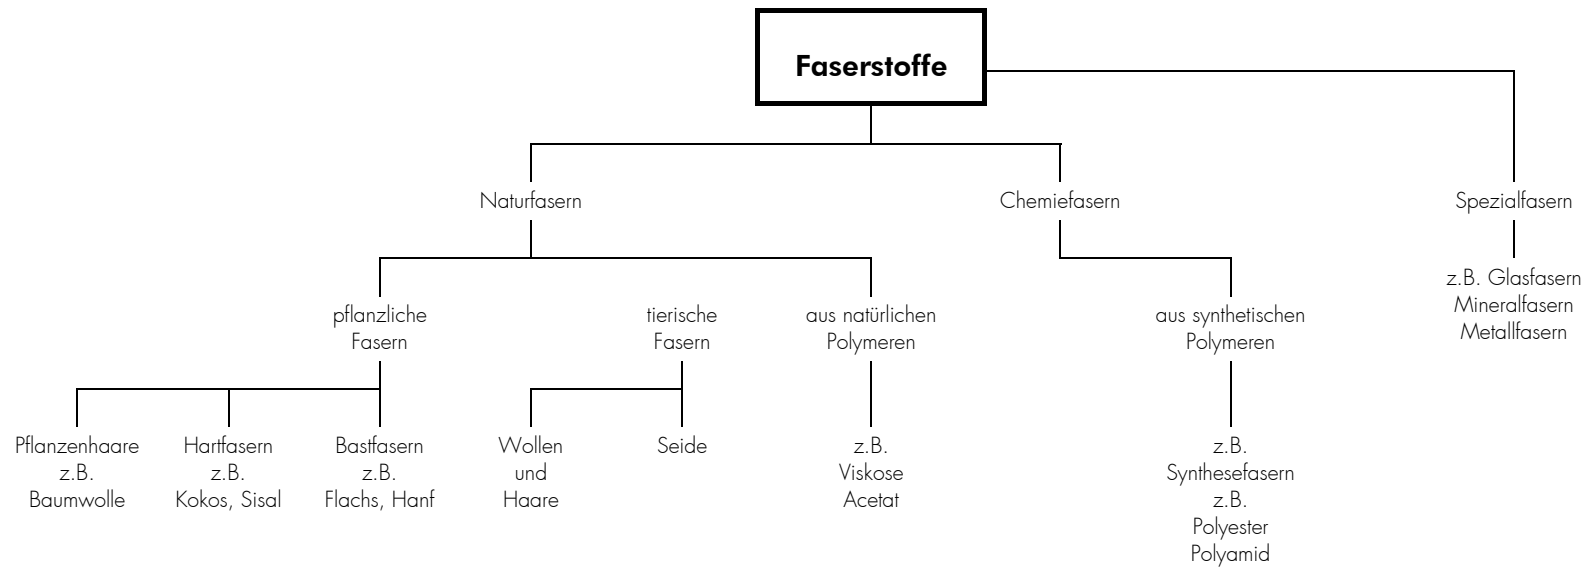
Faserstoffe

Naturfasern

Chemiefasern

Spezialfasern

z.B. Glasfasern
Mineralfasern
Metallfasern

pflanzliche Fasern

tierische Fasern

aus natürlichen Polymeren

aus synthetischen Polymeren

Pflanzenhaare z.B. Baumwolle

Hartfasern z.B. Kokos, Sisal

Bastfasern z.B. Flachs, Hanf

Wollen und Haare

Seide

z.B. Viskose Acetat

z.B. Synthesefasern z.B. Polyester Polyamid